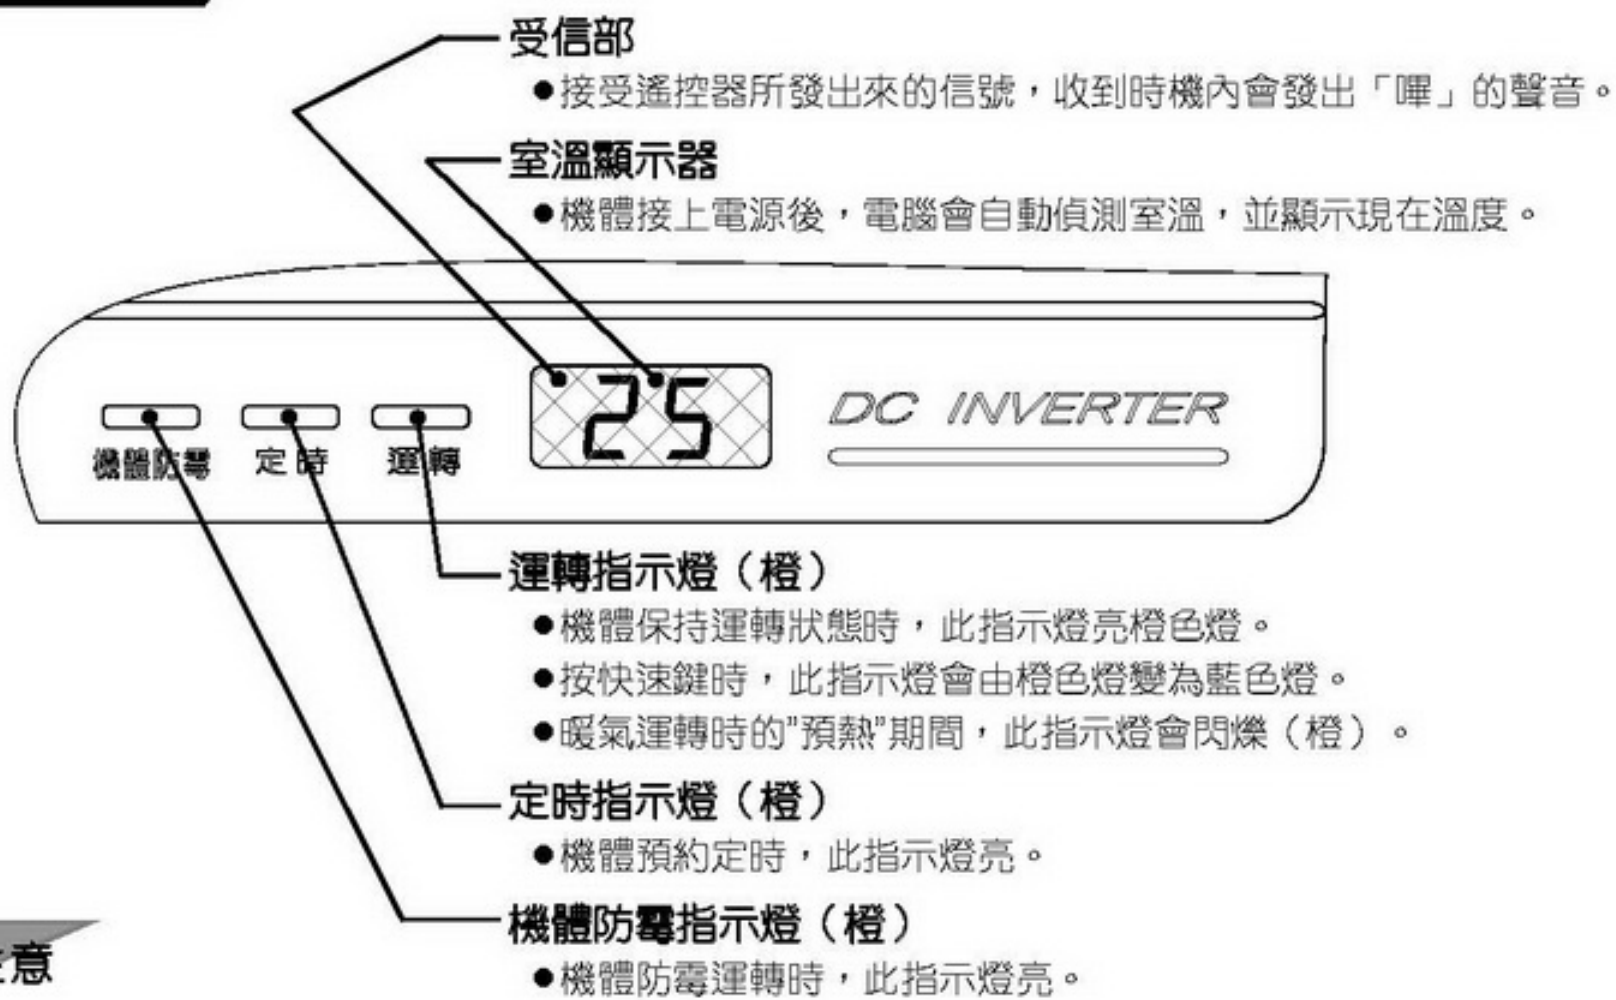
受信部

●接受遙控器所發出來的信號，收到時機內會發出「嗶」的聲音。

室溫顯示器

●機體接上電源後，電腦會自動偵測室溫，並顯示現在溫度。

25

DC INVERTER

機體防霉 定時 運轉

運轉指示燈（橙）

●機體保持運轉狀態時，此指示燈亮橙色燈。

●按快速鍵時，此指示燈會由橙色燈變為藍色燈。

●暖氣運轉時的"預熱"期間，此指示燈會閃爍（橙）。

定時指示燈（橙）

●機體預約定時，此指示燈亮。

機體防霉指示燈（橙）

●機體防霉運轉時，此指示燈亮。

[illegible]意